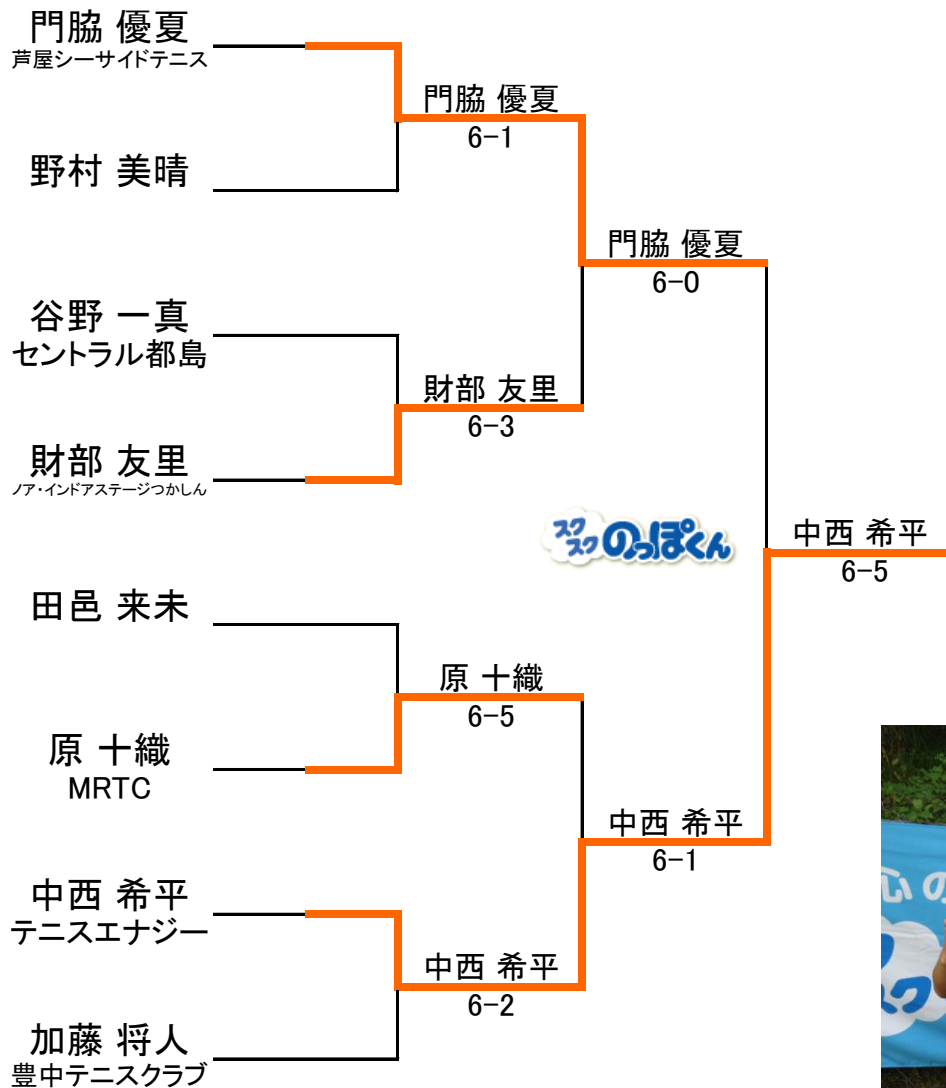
門脇 優夏
芦屋シーサイドテニス

野村 美晴

谷野 一真
セントラル都島

財部 友里
ノア・インドアステージつかしん

田邑 来未

原 十織
MRTC

中西 希平
テニスエナジー

加藤 将人
豊中テニスクラブ

門脇 優夏
6-1

財部 友里
6-3

原 十織
6-5

中西 希平
6-2

門脇 優夏
6-0

中西 希平
6-1

中西 希平
6-5

スクスクのっぽくん

心の